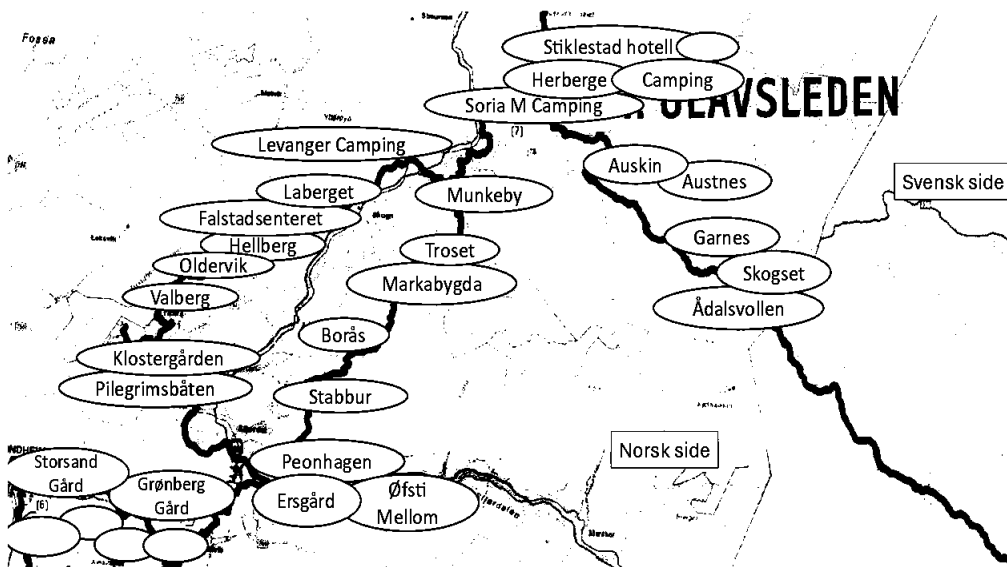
Fosen

Stiklestad hotell

Herberge

Camping

Soria M Camping

OLAVSLEDEN

[7]

Levanger Camping

Auskin

Austnes

Svensk side

Laberget

Munkeby

Falstadsenteret

Hellberg

Troset

Garnes

Oldervik

Skogset

Markabygda

Valberg

Ådalsvollen

Borås

Klostergården

Pilegrimsbåten

Stabbur

Norsk side

Storsand Gård

Peonhagen

[6]

Grønberg Gård

Ersgård

Øfsti Mellom